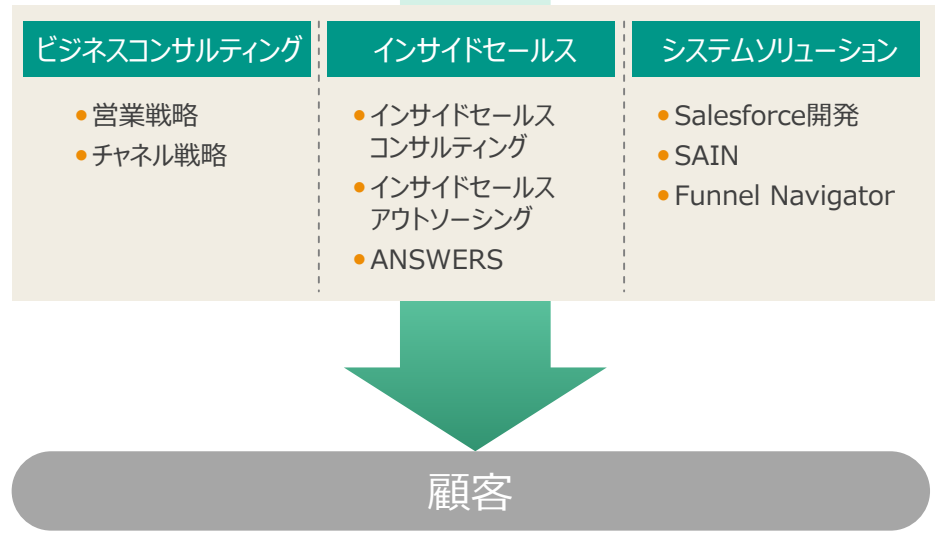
ビジネスコンサルティング

• 営業戦略
• チャネル戦略

インサイドセールス

• インサイドセールスコンサルティング
• インサイドセールスアウトソーシング
• ANSWERS

システムソリューション

• Salesforce開発
• SAIN
• Funnel Navigator

顧客